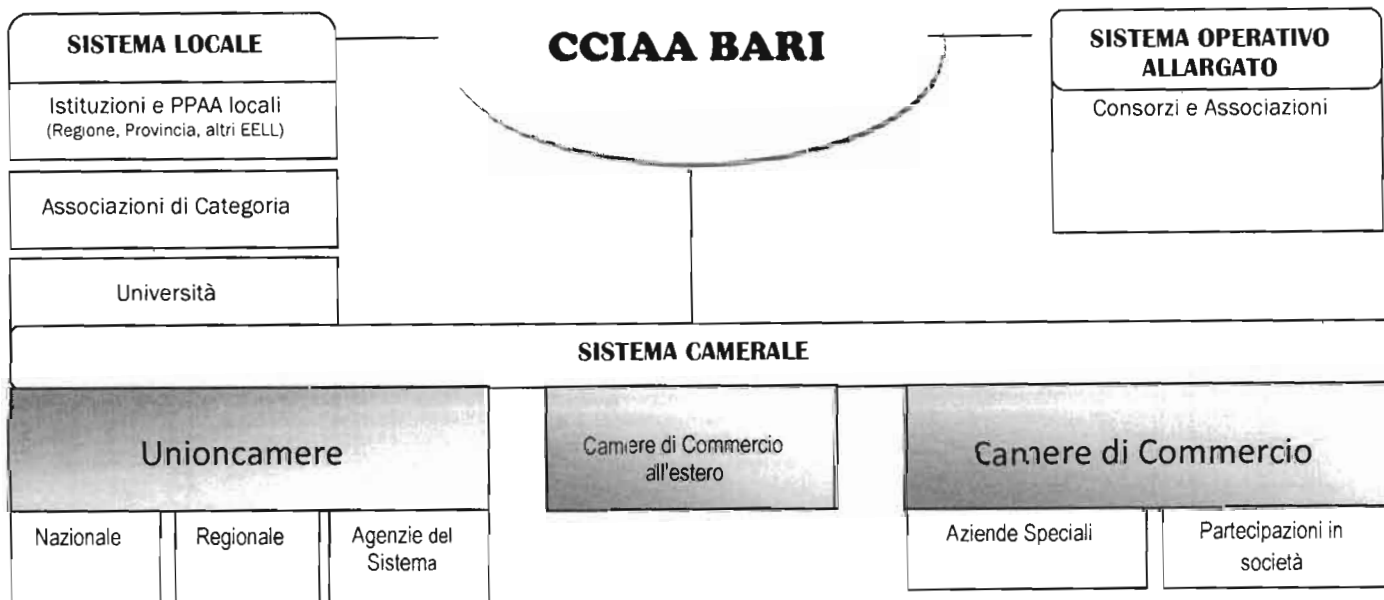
SISTEMA LOCALE

Istituzioni e PPAA locali
(Regione, Provincia, altri EELL)

Associazioni di Categoria

Università

CCIAA BARI

SISTEMA OPERATIVO ALLARGATO

Consorzi e Associazioni

SISTEMA CAMERALE

Unioncamere

Nazionale

Regionale

Agenzie del Sistema

Camere di Commercio all'estero

Camere di Commercio

Aziende Speciali

Partecipazioni in società